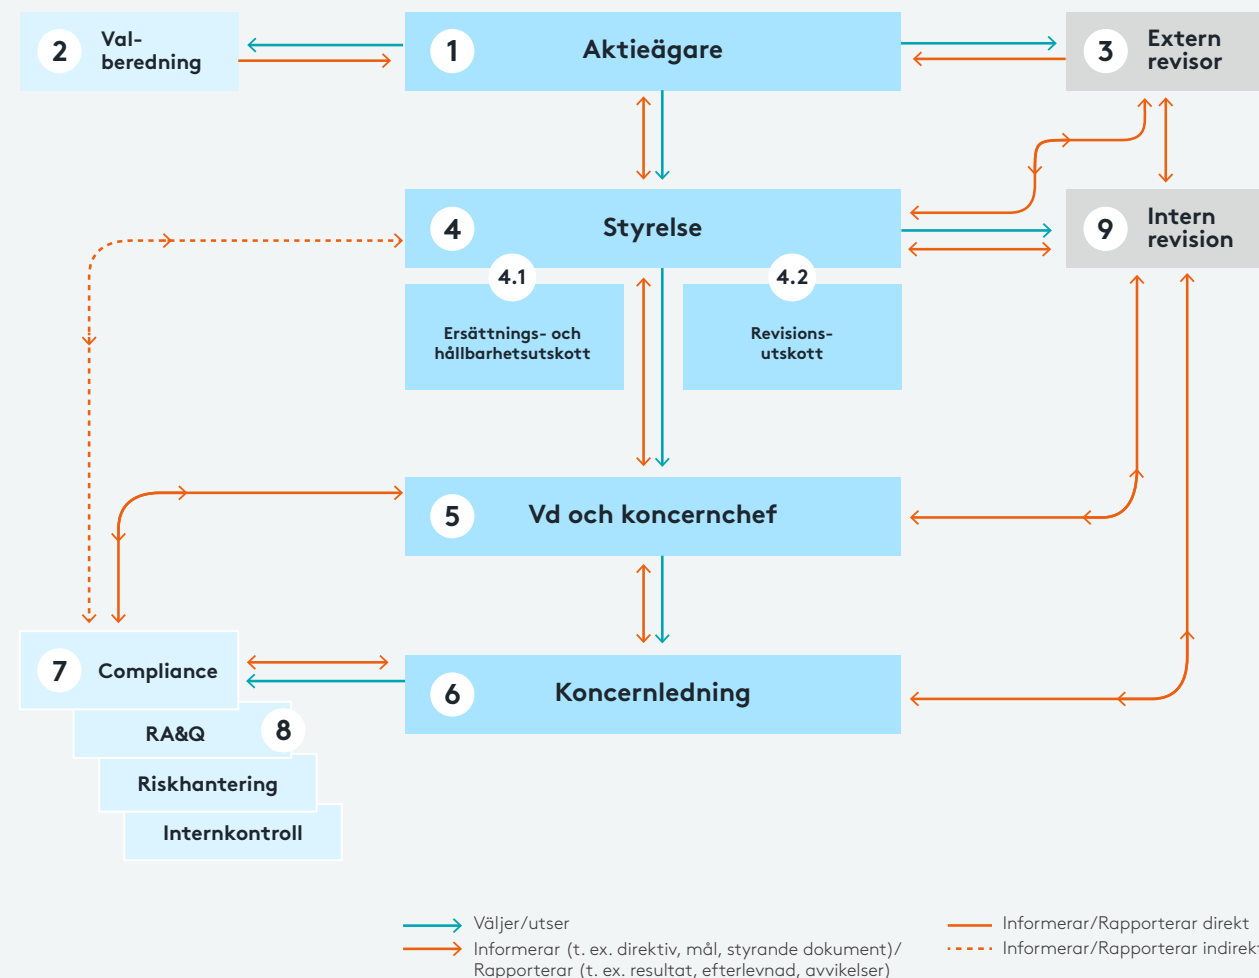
2 Valberedning

1 Aktieägare

3 Extern revisor

4 Styrelse

9 Intern revision

4.1 Ersättnings- och hållbarhetsutskott

4.2 Revisionsutskott

5 Vd och koncernchef

7 Compliance

6 Koncernledning

RA&Q 8

Riskhantering

Internkontroll

Väljer/utser

Informerar (t. ex. direktiv, mål, styrande dokument)/ Rapporterar (t. ex. resultat, efterlevnad, avvikelser)

Informerar/Rapporterar direkt

Informerar/Rapporterar indirekt